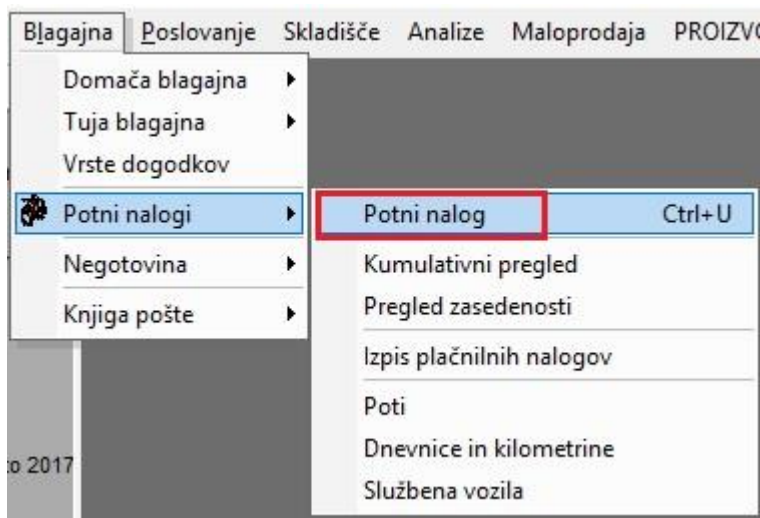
Blagajna Poslovanje Skladišče Analize Maloprodaja PROIZV

Domača blagajna
Tuja blagajna
Vrste dogodkov
Potni nalogi
Negotovina
Knjiga pošte

Potni nalog Ctrl+U
Kumulativni pregled
Pregled zasedenosti
Izpis plačnilnih nalogov
Poti
Dnevnice in kilometrine
Službena vozila

o 2017